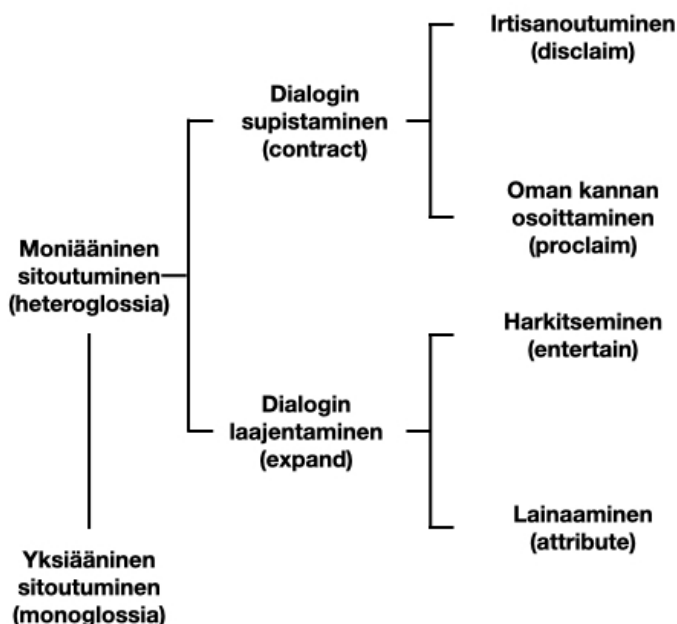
Moniääninen sitoutuminen (heteroglossia)

Dialogin supistaminen (contract)

Irtisanoutuminen (disclaim)

Oman kannan osoittaminen (proclaim)

Dialogin laajentaminen (expand)

Harkitseminen (entertain)

Lainaaminen (attribute)

Yksiääninen sitoutuminen (monoglossia)